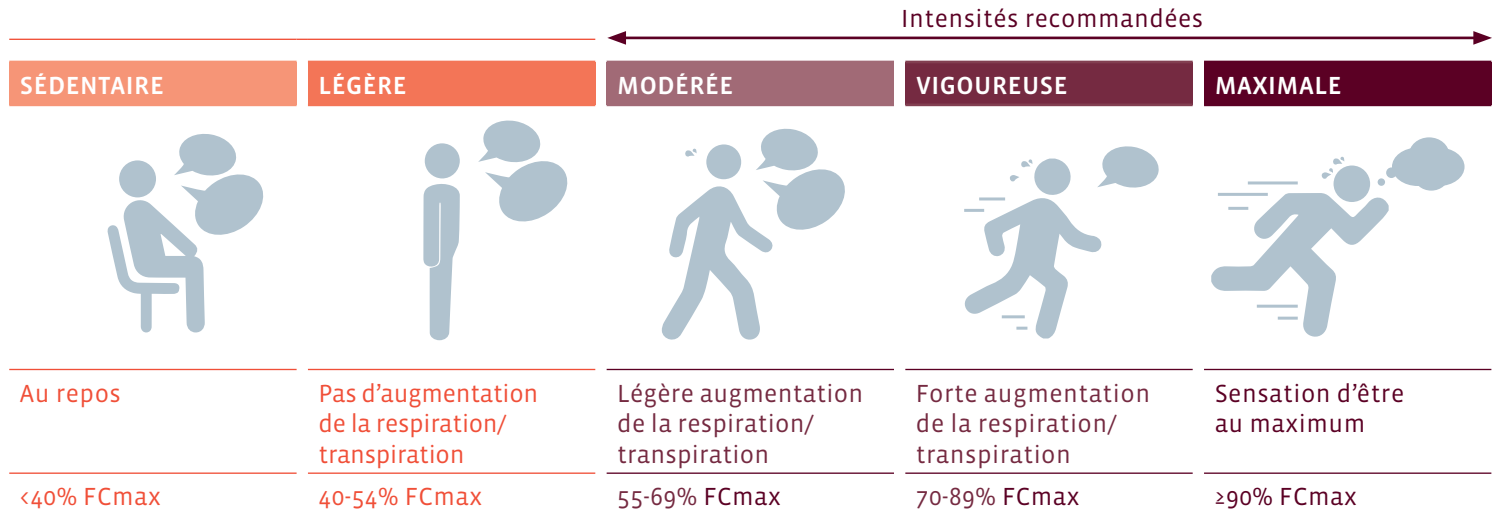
Intensités recommandées

| SÉDENTAIRE | LÉGÈRE | MODÉRÉE | VIGOUREUSE | MAXIMALE |
|---|---|---|---|---|
| Au repos | Pas d'augmentation de la respiration/ transpiration | Légère augmentation de la respiration/ transpiration | Forte augmentation de la respiration/ transpiration | Sensation d'être au maximum |
| <40% FCmax | 40-54% FCmax | 55-69% FCmax | 70-89% FCmax | ≥90% FCmax |